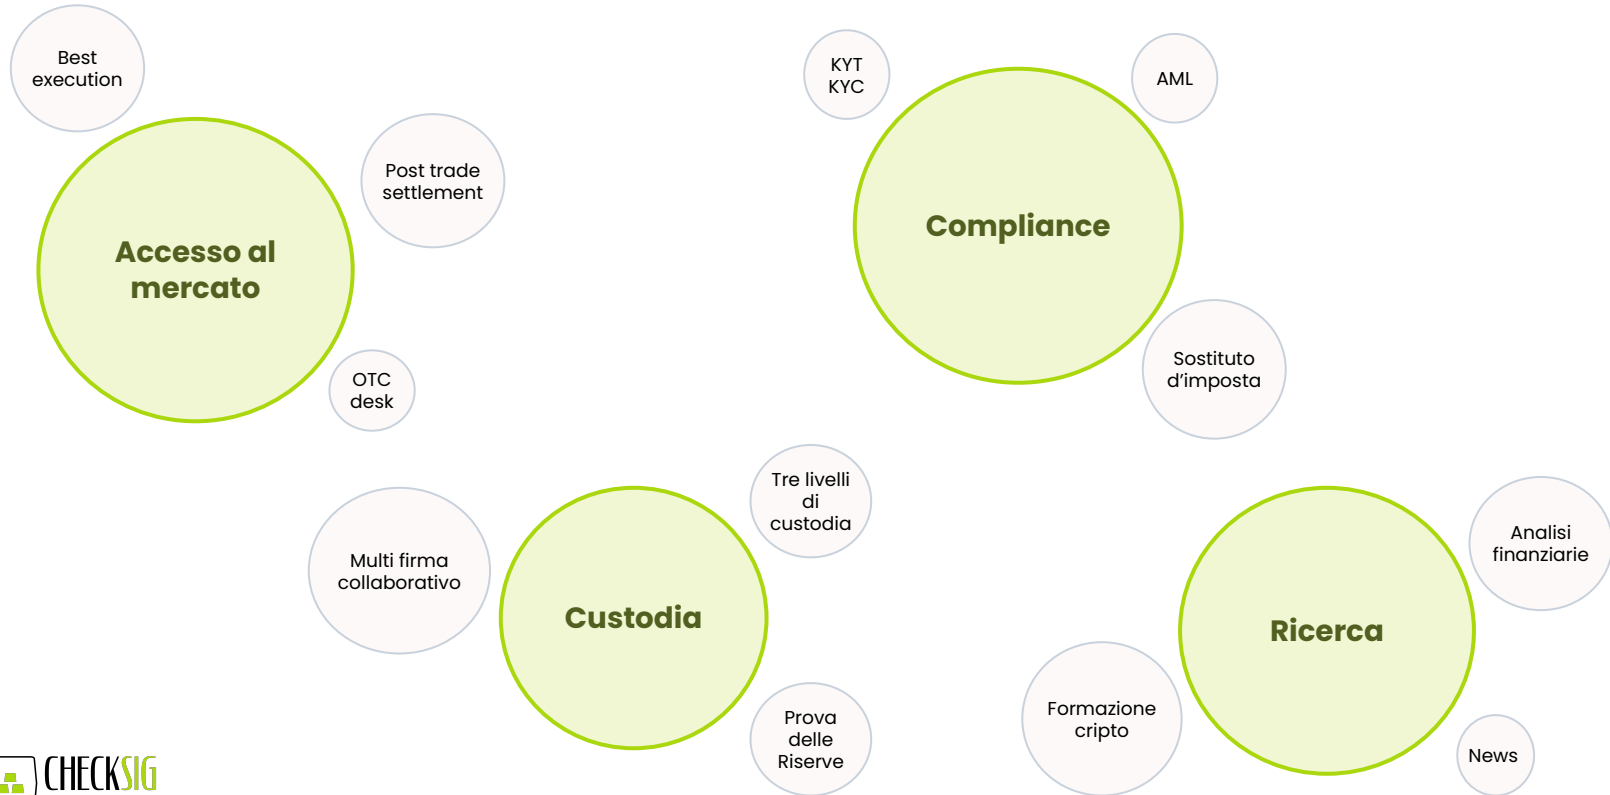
Best execution

Post trade settlement

Accesso al mercato

OTC desk

KYT KYC

AML

Compliance

Sostituto d'imposta

Tre livelli di custodia

Multi firma collaborativo

Custodia

Prova delle Riserve

Analisi finanziarie

Ricerca

Formazione cripto

News

CHECKSIG